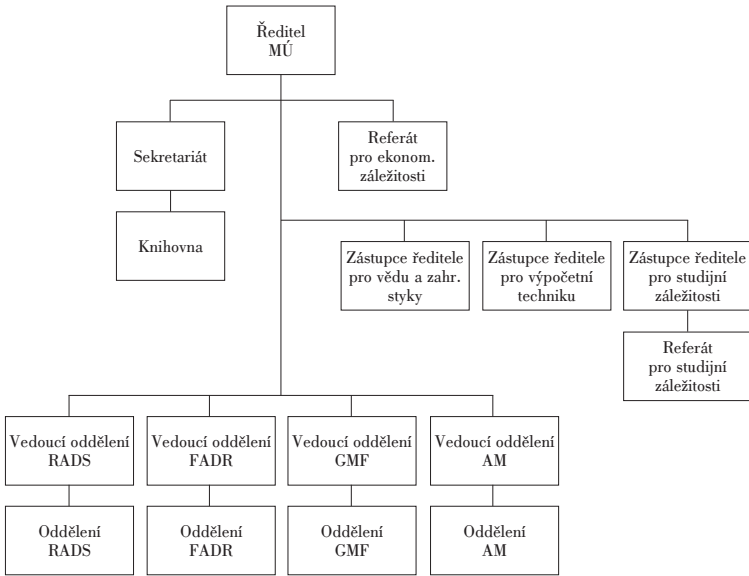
Ředitel
MÚ

Sekretariát

Knihovna

Referát
pro ekonom.
záležitosti

Zástupce ředitele
pro vědu a zahr.
styky

Zástupce ředitele
pro výpočetní
techniku

Zástupce ředitele
pro studijní
záležitosti

Referát
pro studijní
záležitosti

Vedoucí oddělení
RADS

Vedoucí oddělení
FADR

Vedoucí oddělení
GMF

Vedoucí oddělení
AM

Oddělení
RADS

Oddělení
FADR

Oddělení
GMF

Oddělení
AM